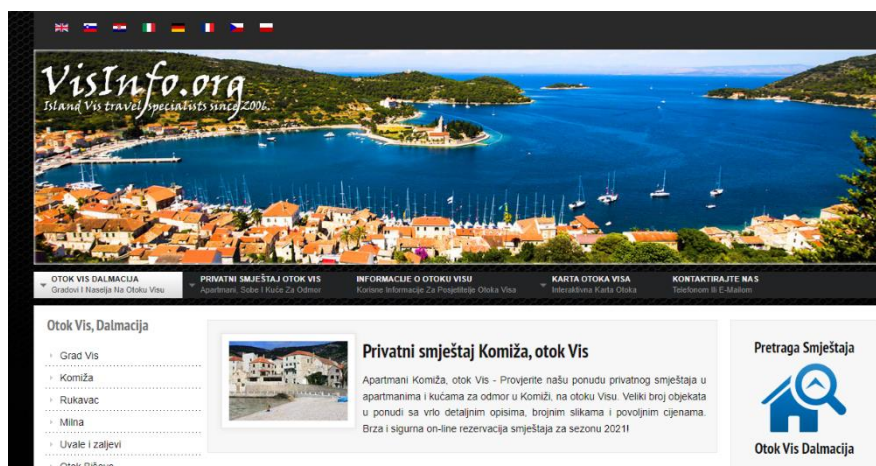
VisInfo.org
Island Vis travel specialists since 2006.

OTOK VIS DALMACIJA
Gradovi I Naselja Na Otoku Visu

PRIVATNI SMJEŠTAJ OTOK VIS
Apartmani, Sobe I Kuće Za Odmor

INFORMACIJE O OTOKU VISU
Korisne Informacije Za Posjetitelje Otoka Visa

KARTA OTOKA VISA
Interaktivna Karta Otoka

KONTAKTIRAJTE NAS
Telefonom Ili E-Mailom

Otok Vis, Dalmacija

Grad Vis
Komiža
Rukavac
Milna
Uvale i zaljevi
Otok Biševo

Privatni smještaj Komiža, otok Vis

Apartmani Komiža, otok Vis - Provjerite našu ponudu privatnog smještaja u apartmanima i kućama za odmor u Komiži, na otoku Visu. Veliki broj objekata u ponudi sa vrlo detaljnim opisima, brojnim slikama i povoljnim cijenama. Brza i sigurna on-line rezervacija smještaja za sezonu 2021!

Pretraga Smještaja

Otok Vis Dalmacija